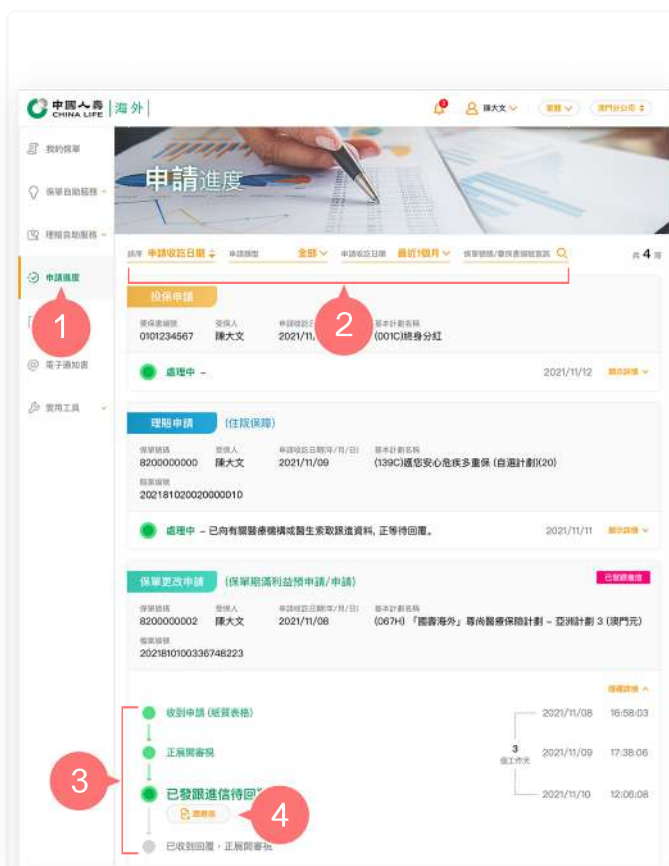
中國人壽 CHINA LIFE | 海外

陳大文 繁體 澳門分公司

我的保單

保單自助服務

理賠自助服務

申請進度

電子通知書

實用工具

申請進度

排序 申請收訖日期 申請類型 全部 申請收訖日期 最近1個月 保單號碼/要保書編號查詢

共 4 筆

1

2

投保申請

要保書編號 0101234567 受保人 陳大文 申請收訖日 2021/11/ 基本計劃名稱 (001C)終身分紅

處理中 –

2021/11/12 顯示詳情

理賠申請 (住院保障)

保單號碼 8200000000 受保人 陳大文 申請收訖日期(年/月/日) 2021/11/09 基本計劃名稱 (139C)匯您安心危疾多重保 (自選計劃)(20)

賠案編號 202181020020000010

處理中 – 已向有關醫療機構或醫生索取跟進資料, 正等待回覆。

2021/11/11 顯示詳情

保單更改申請 (保單累積利益預申請/申請)

已發跟進信

保單號碼 8200000002 受保人 陳大文 申請收訖日期(年/月/日) 2021/11/08 基本計劃名稱 (067H) 「國壽海外」尊尚醫療保險計劃 – 亞洲計劃 3 (澳門元)

檔案編號 2021810100336748223

隱藏詳情

收到申請 (紙質表格) 2021/11/08 16:58:03

正展開審視 3 個工作天 2021/11/09 17:38:06

3

已發跟進信待回覆 2021/11/10 12:06:08

4

跟進信

已收到回覆，正展開審視